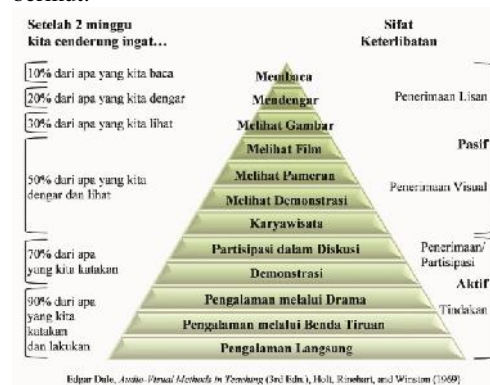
berikut:

Setelah 2 minggu kita cenderung ingat...

Sifat Keterlibatan

10% dari apa yang kita baca

20% dari apa yang kita dengar

30% dari apa yang kita lihat

50% dari apa yang kita dengar dan lihat

70% dari apa yang kita katakan

90% dari apa yang kita katakan dan lakukan

Membaca

Mendengar

Melihat Gambar

Melihat Film

Melihat Pameran

Melihat Demonstrasi

Karyawisata

Partisipasi dalam Diskusi

Demonstrasi

Pengalaman melalui Drama

Pengalaman melalui Benda Tiruan

Pengalaman Langsung

Penerimaan Lisan

Pasif

Penerimaan Visual

Penerimaan/ Partisipasi

Aktif

Tindakan

Edgar Dale, Audio-Visual Methods in Teaching (3rd Edn.), Holt, Rinehart, and Winston (1969)